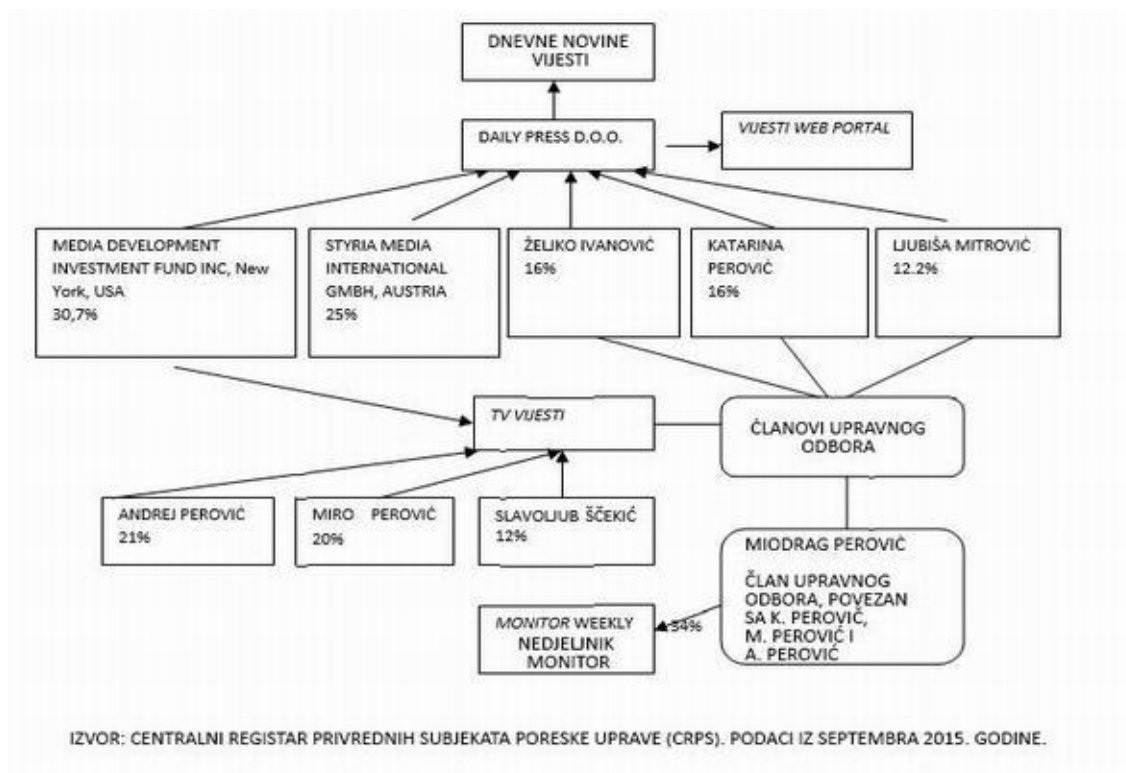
DNEVNE NOVINE VIJESTI

DAILY PRESS D.O.O.

VIJESTI WEB PORTAL

MEDIA DEVELOPMENT INVESTMENT FUND INC, New York, USA 30,7%

STYRIA MEDIA INTERNATIONAL GMBH, AUSTRIA 25%

ŽELJKO IVANOVIĆ 16%

KATARINA PEROVIĆ 16%

LJUBIŠA MITROVIĆ 12.2%

TV VIJESTI

ČLANOVI UPRAVNOG ODBORA

ANDREJ PEROVIĆ 21%

MIRO PEROVIĆ 20%

SLAVOLJUB ŠĆEKIĆ 12%

MIODRAG PEROVIĆ

ČLAN UPRAVNOG ODBORA, POVEZAN SA K. PEROVIĆ, M. PEROVIĆ I A. PEROVIĆ

54%

MONITOR WEEKLY NEDJELJNIK MONITOR

IZVOR: CENTRALNI REGISTAR PRIVREDNIH SUBJEKATA PORESKE UPRAVE (CRPS). PODACI IZ SEPTEMBRA 2015. GODINE.